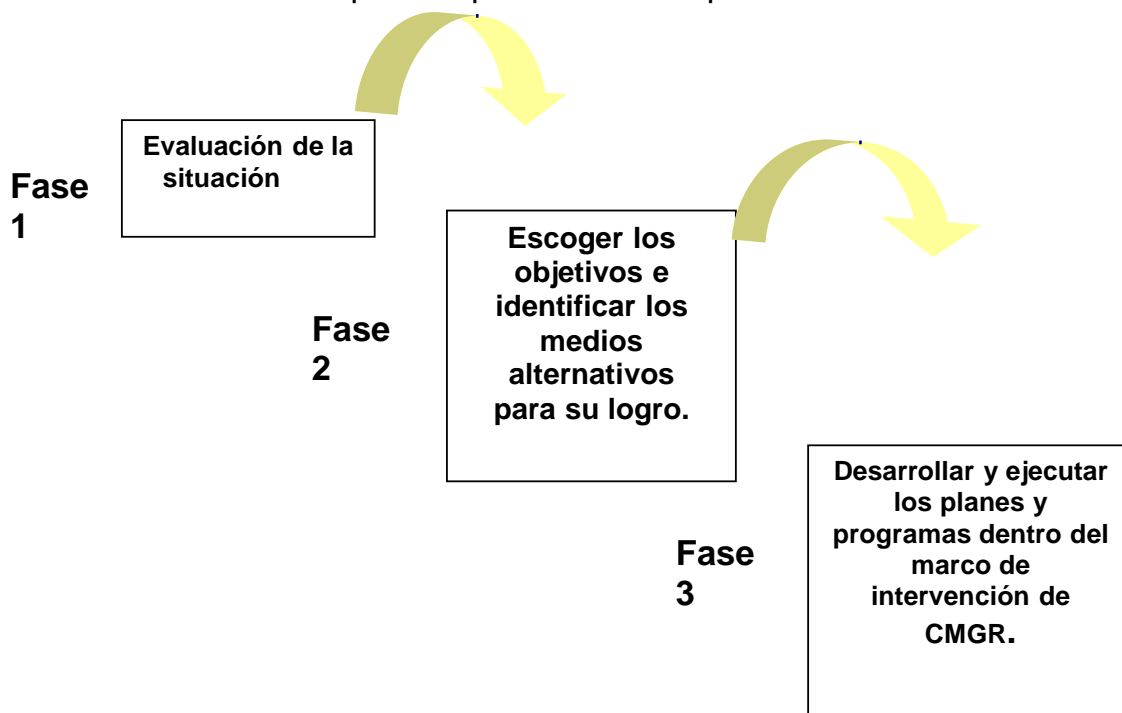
Fase 1

Evaluación de la situación

Fase 2

Escoger los objetivos e identificar los medios alternativos para su logro.

Fase 3

Desarrollar y ejecutar los planes y programas dentro del marco de intervención de CMGR.